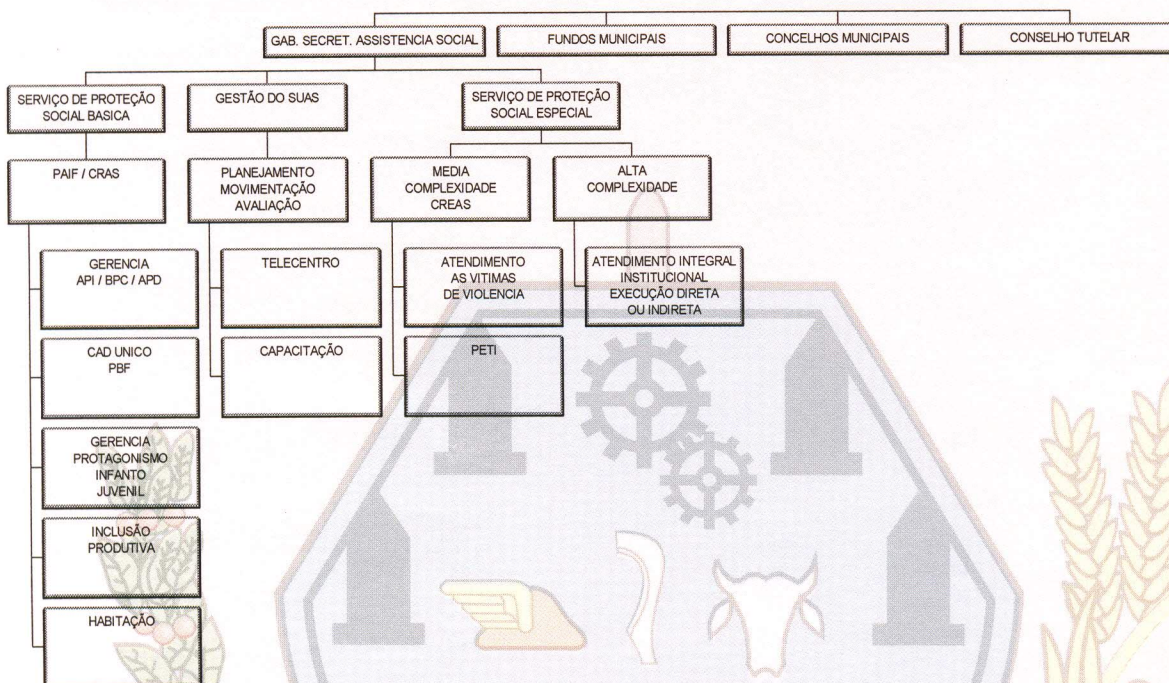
GAB. SECRET. ASSISTENCIA SOCIAL

FUNDOS MUNICIPAIS

CONCELHOS MUNICIPAIS

CONSELHO TUTELAR

SERVIÇO DE PROTEÇÃO SOCIAL BASICA

PAIF / CRAS

GERENCIA API / BPC / APD

CAD UNICO PBF

GERENCIA PROTAGONISMO INFANTO JUVENIL

INCLUSÃO PRODUTIVA

HABITAÇÃO

GESTÃO DO SUAS

PLANEJAMENTO MOVIMENTAÇÃO AVALIAÇÃO

TELECENTRO

CAPACITAÇÃO

SERVIÇO DE PROTEÇÃO SOCIAL ESPECIAL

MEDIA COMPLEXIDADE CREAS

ATENDIMENTO AS VITIMAS DE VIOLENCIA

PETI

ALTA COMPLEXIDADE

ATENDIMENTO INTEGRAL INSTITUCIONAL EXECUÇÃO DIRETA OU INDIRETA